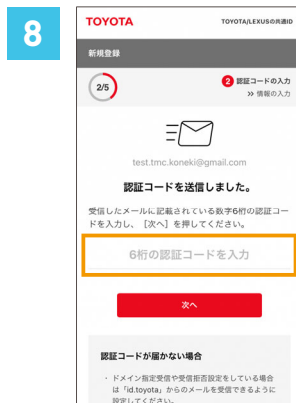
8

TOYOTA

TOYOTA/LEXUSの共通ID

新規登録

2/5

2 認証コードの入力
>> 情報の入力

test.tmc.koneki@gmail.com

認証コードを送信しました。

受信したメールに記載されている数字6桁の認証コードを入力し、［次へ］を押してください。

6桁の認証コードを入力

次へ

認証コードが届かない場合

・ドメイン指定受信や受信拒否設定をしている場合は「id.toyota」からのメールを受信できるように設定してください。